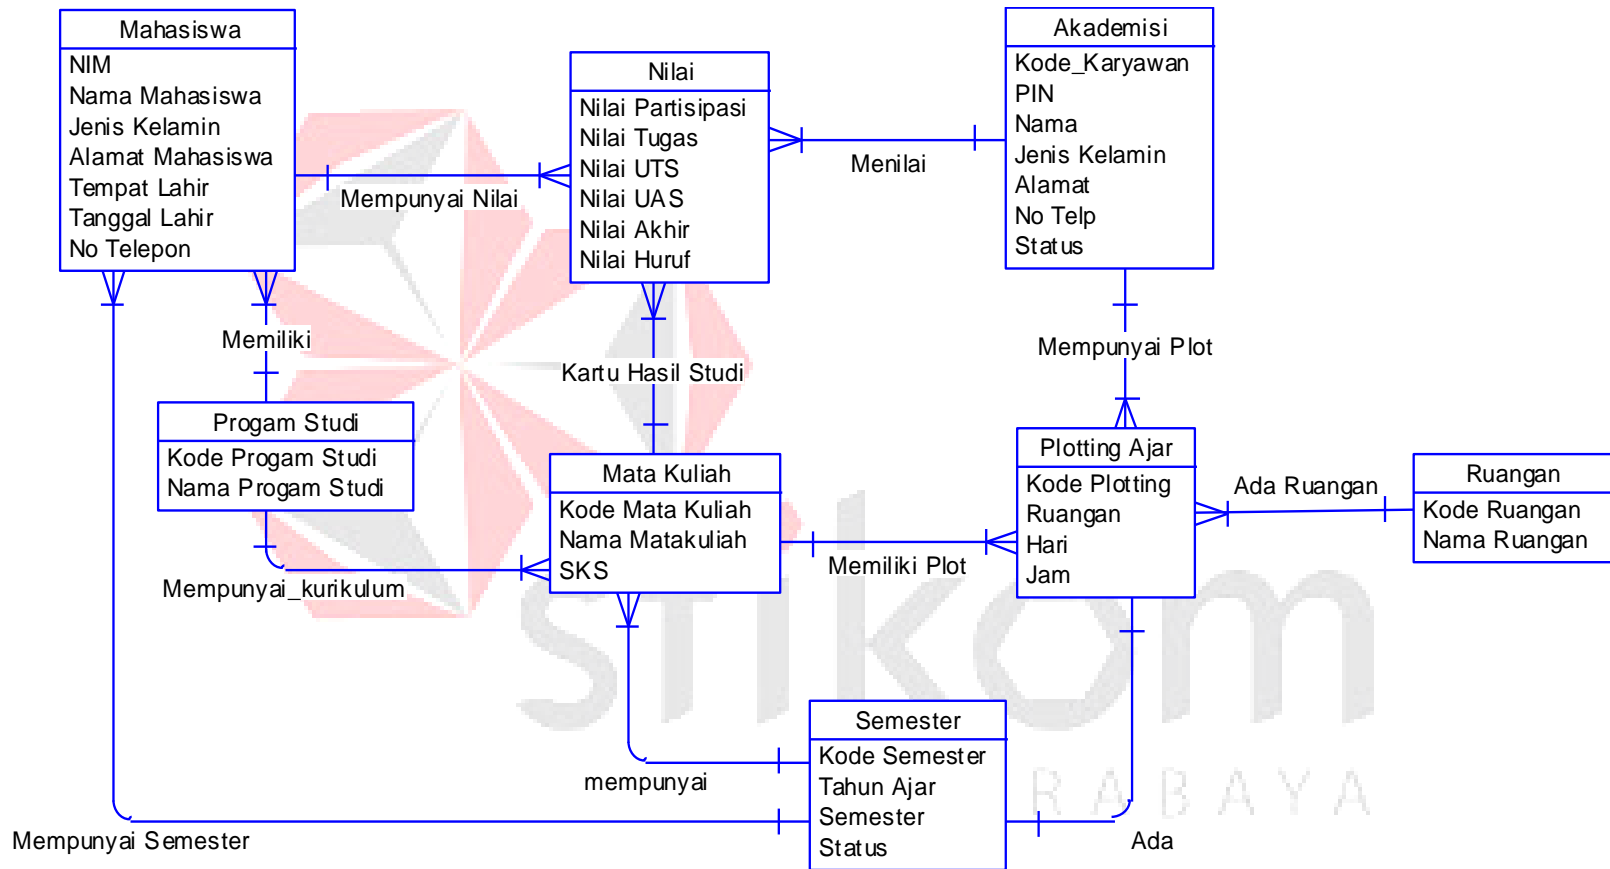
Mahasiswa
NIM
Nama Mahasiswa
Jenis Kelamin
Alamat Mahasiswa
Tempat Lahir
Tanggal Lahir
No Telepon

Nilai
Nilai Partisipasi
Nilai Tugas
Nilai UTS
Nilai UAS
Nilai Akhir
Nilai Huruf

Akademisi
Kode_Karyawan
PIN
Nama
Jenis Kelamin
Alamat
No Telp
Status

Mempunyai Nilai

Menilai

Memiliki

Kartu Hasil Studi

Mempunyai Plot

Progam Studi
Kode Progam Studi
Nama Progam Studi

Mata Kuliah
Kode Mata Kuliah
Nama Matakuliah
SKS

Plotting Ajar
Kode Plotting
Ruangan
Hari
Jam

Ada Ruangan

Ruangan
Kode Ruangan
Nama Ruangan

Memiliki Plot

Mempunyai_kurikulum

Semester
Kode Semester
Tahun Ajar
Semester
Status

mempunyai

Mempunyai Semester

Ada

RABAYA